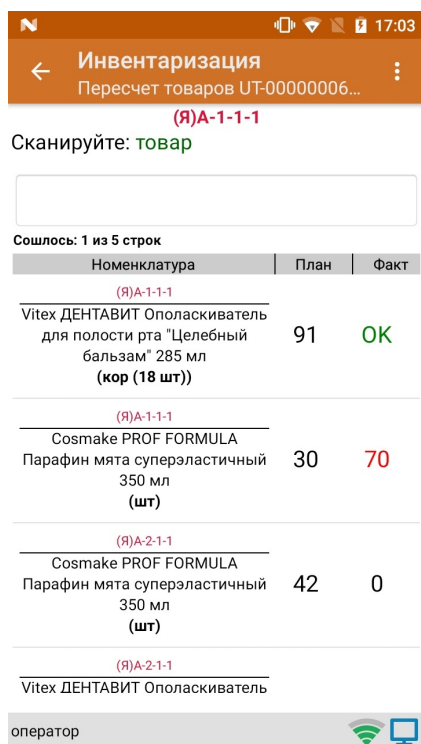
N 17:03

Инвентаризация
Пересчет товаров UT-00000006...

(Я)А-1-1-1
Сканируйте: товар

Сошлось: 1 из 5 строк

| Номенклатура | План | Факт |
|---|---|---|
| (Я)А-1-1-1 Vitex ДЕНТАВИТ Ополаскиватель для полости рта "Целебный бальзам" 285 мл (кор (18 шт)) | 91 | OK |
| (Я)А-1-1-1 Cosmake PROF FORMULA Парафин мята суперэластичный 350 мл (шт) | 30 | 70 |
| (Я)А-2-1-1 Cosmake PROF FORMULA Парафин мята суперэластичный 350 мл (шт) | 42 | 0 |
| (Я)А-2-1-1 Vitex ДЕНТАВИТ Ополаскиватель | | |

оператор